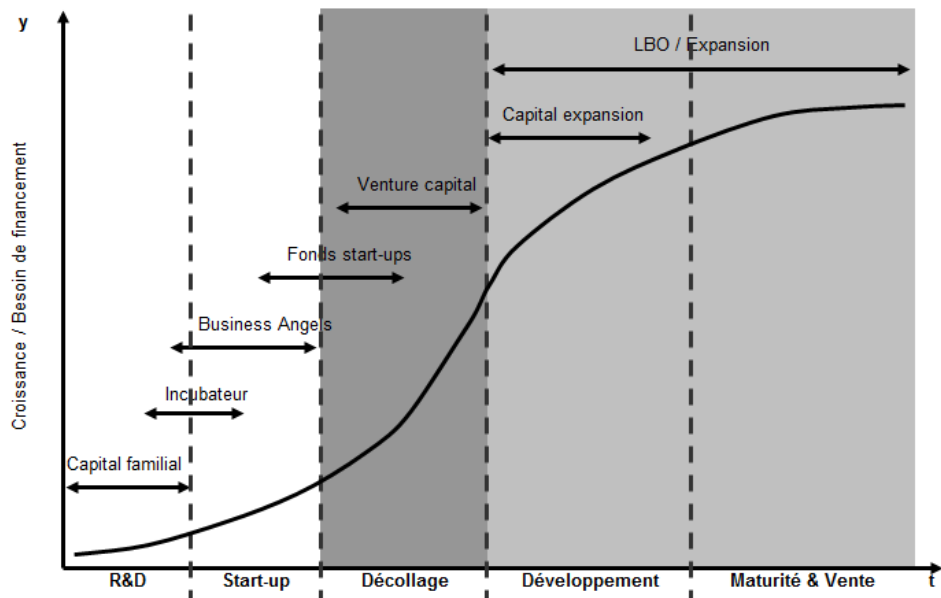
y

Croissance / Besoin de financement

LBO / Expansion

Capital expansion

Venture capital

Fonds start-ups

Business Angels

Incubateur

Capital familial

R&D

Start-up

Décollage

Développement

Maturité & Vente

t